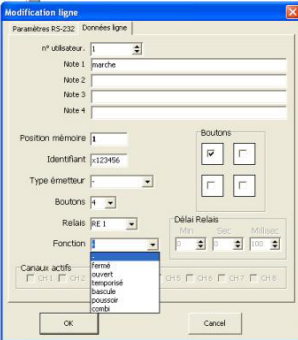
Modification ligne

Paramètres RS-232 | Données ligne

n° utilisateur. 1

Note 1 marche

Note 2

Note 3

Note 4

Position mémoire 1

Identifiant x123456

Type émetteur -

Boutons 4

Relais RE 1

Fonction

Boutons

Délai Relais

Min Sec Millisec

0 0 100

Canaux actifs

CH 1 CH 2 CH 5 CH 6 CH 7 CH 8

-
fermé
ouvert
temporisé
bascule
poussoir
combi

OK

Cancel